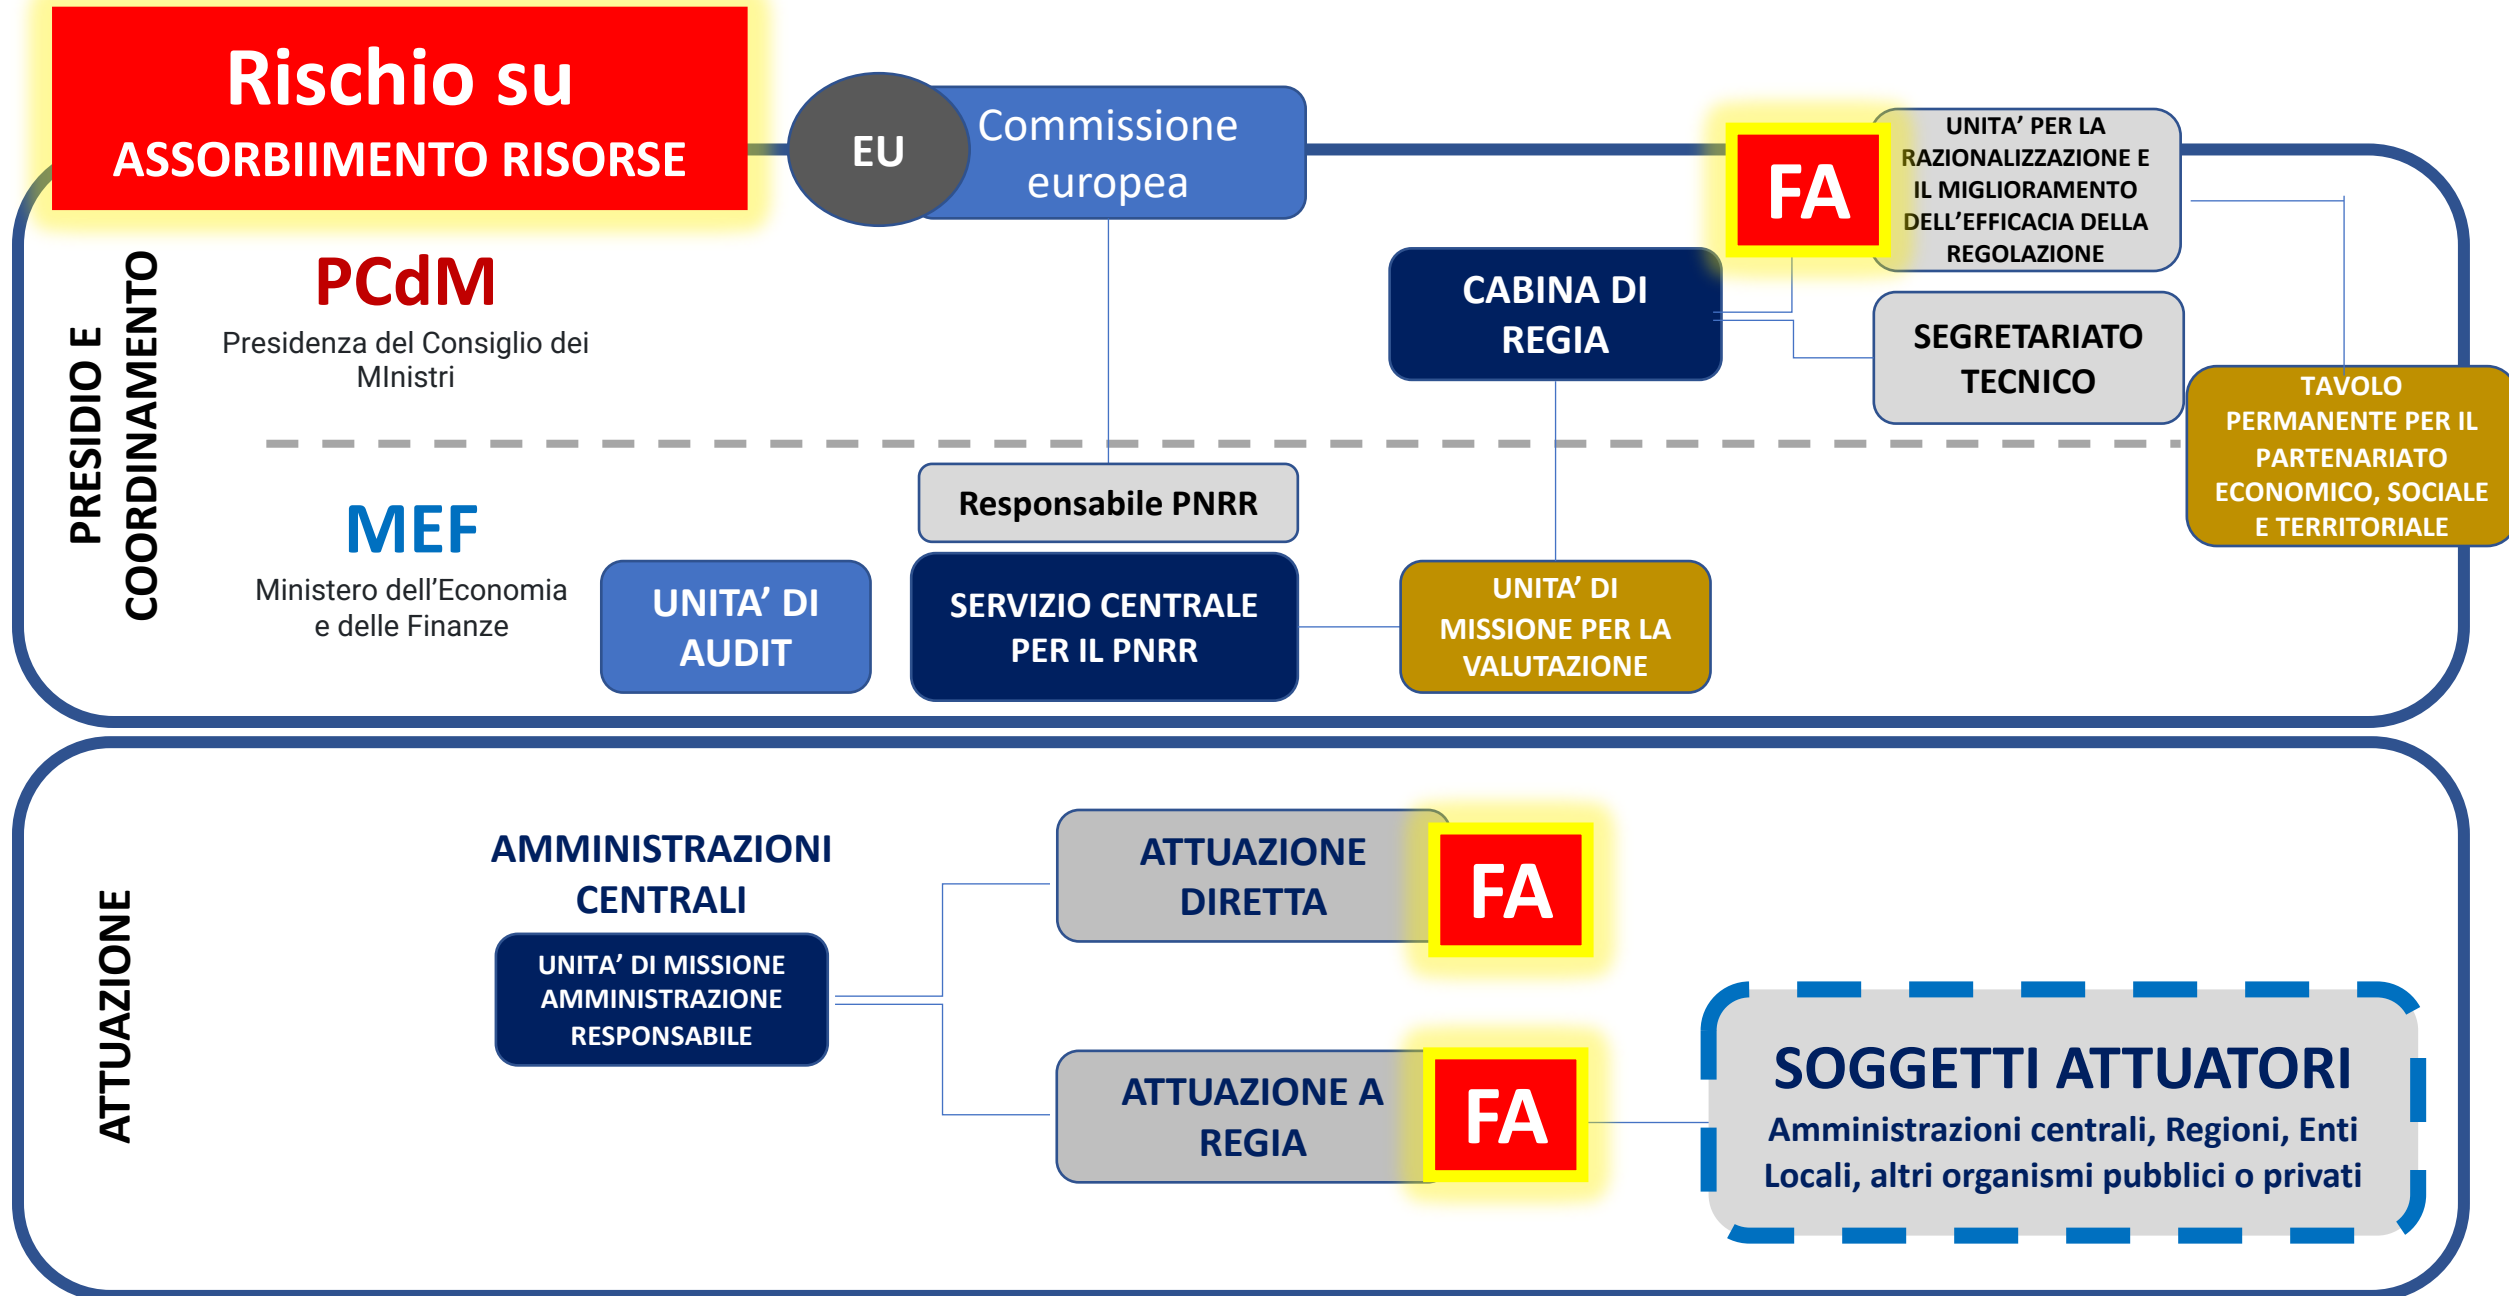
Rischio su
ASSORBIIMENTO RISORSE

EU

Commissione europea

FA

UNITA' PER LA RAZIONALIZZAZIONE E IL MIGLIORAMENTO DELL'EFFICACIA DELLA REGOLAZIONE

PRESIDIO E COORDINAMENTO

PCdM
Presidenza del Consiglio dei MInistri

CABINA DI REGIA

SEGRETARIATO TECNICO

TAVOLO PERMANENTE PER IL PARTENARIATO ECONOMICO, SOCIALE E TERRITORIALE

MEF
Ministero dell'Economia e delle Finanze

Responsabile PNRR

UNITA' DI AUDIT

SERVIZIO CENTRALE PER IL PNRR

UNITA' DI MISSIONE PER LA VALUTAZIONE

ATTUAZIONE

AMMINISTRAZIONI CENTRALI

UNITA' DI MISSIONE AMMINISTRAZIONE RESPONSABILE

ATTUAZIONE DIRETTA

FA

ATTUAZIONE A REGIA

FA

SOGGETTI ATTUATORI
Amministrazioni centrali, Regioni, Enti Locali, altri organismi pubblici o privati